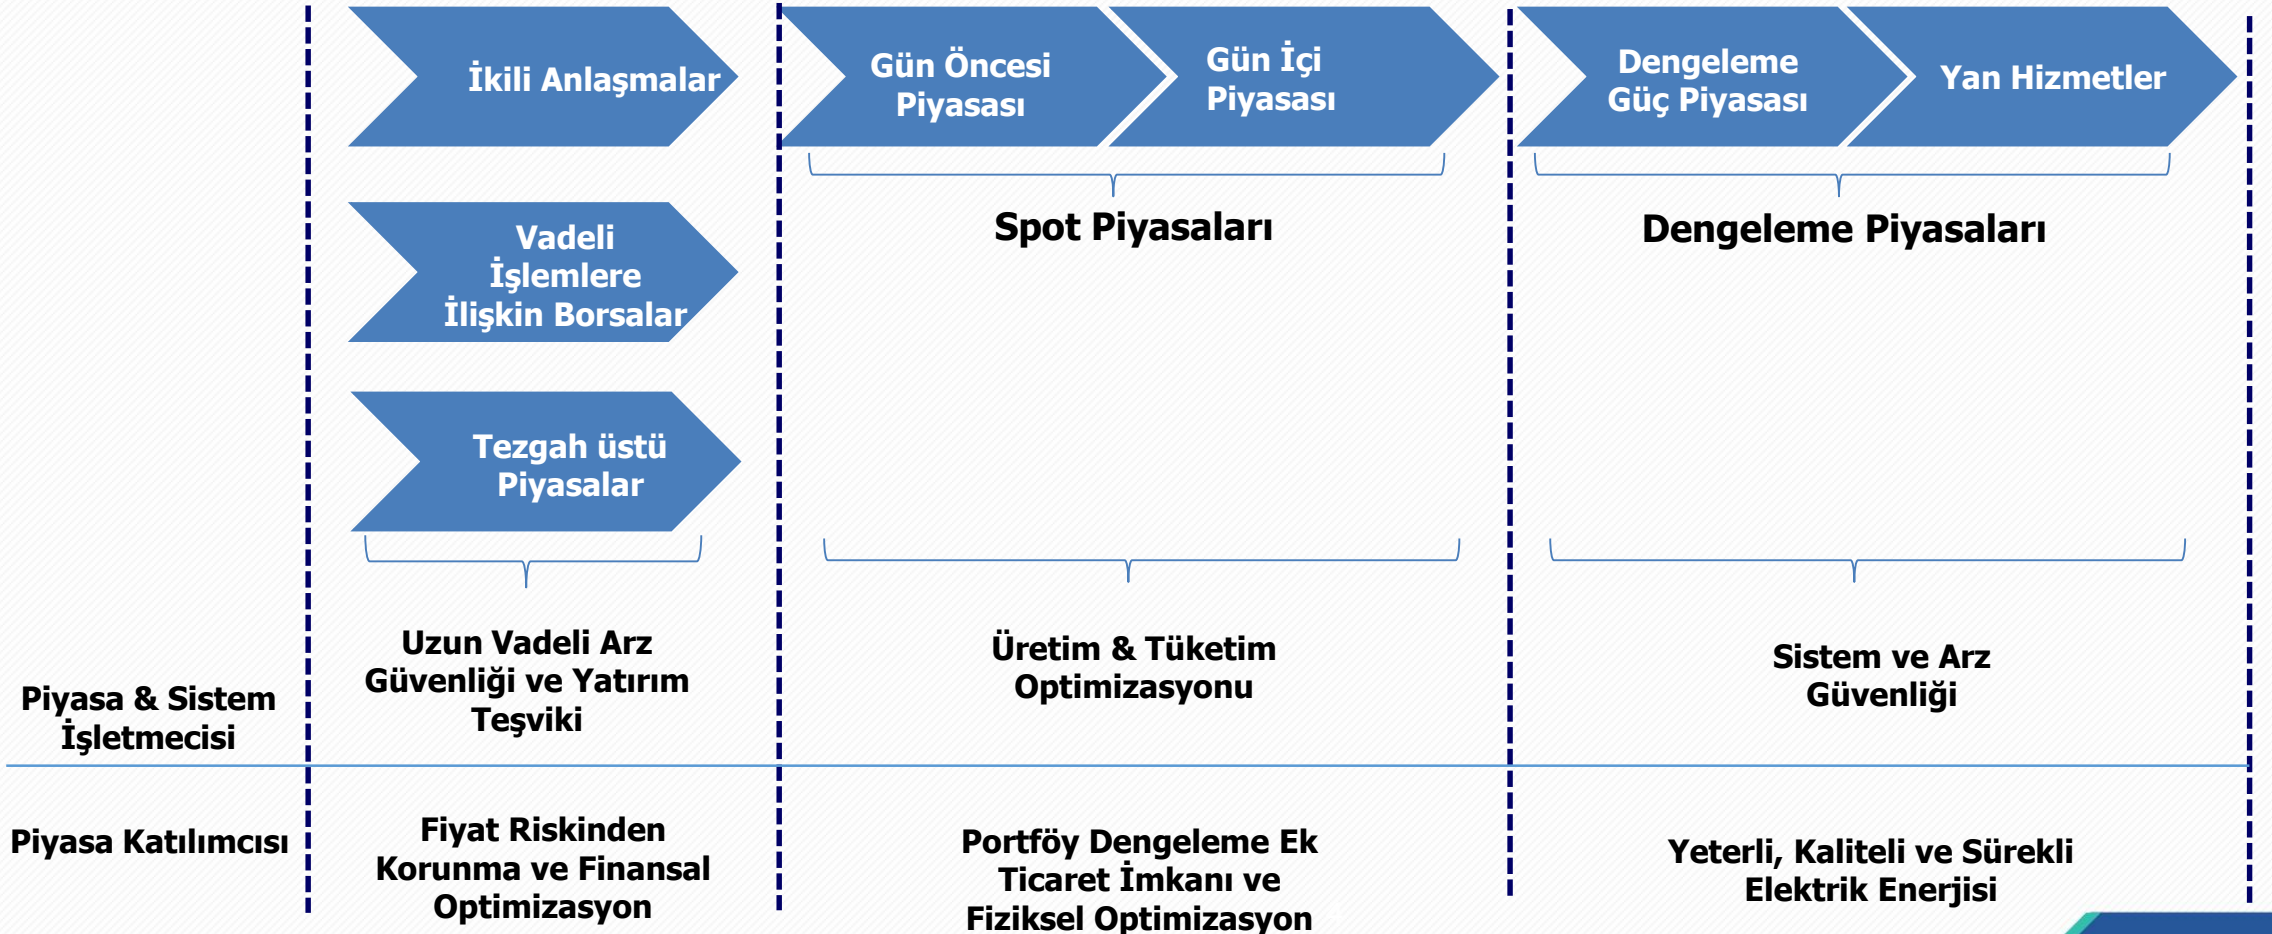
İkili Anlaşmalar

Vadeli İşlemlere İlişkin Borsalar

Tezgah üstü Piyasalar

Gün Öncesi Piyasası

Gün İçi Piyasası

Spot Piyasaları

Dengeleme Güç Piyasası

Yan Hizmetler

Dengeleme Piyasaları

Piyasa & Sistem İşletmecisi

Uzun Vadeli Arz Güvenliği ve Yatırım Teşviki

Üretim & Tüketim Optimizasyonu

Sistem ve Arz Güvenliği

Piyasa Katılımcısı

Fiyat Riskinden Korunma ve Finansal Optimizasyon

Portföy Dengeleme Ek Ticaret İmkanı ve Fiziksel Optimizasyon

Yeterli, Kaliteli ve Sürekli Elektrik Enerjisi